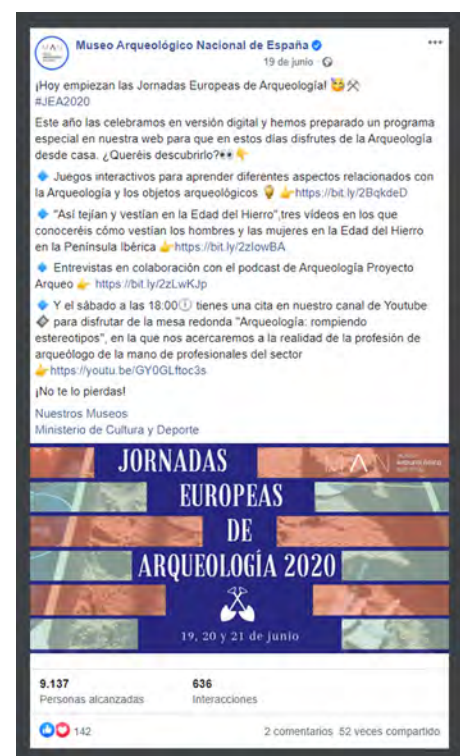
MAN Museo Arqueológico Nacional de España
19 de junio · 

¡Hoy empiezan las Jornadas Europeas de Arqueología! 
#JEA2020

Este año las celebramos en versión digital y hemos preparado un programa especial en nuestra web para que en estos días disfrutes de la Arqueología desde casa. ¿Queréis descubrirlo?

Juegos interactivos para aprender diferentes aspectos relacionados con la Arqueología y los objetos arqueológicos https://bit.ly/2BqkdeD

"Así tejían y vestían en la Edad del Hierro",tres vídeos en los que conoceréis cómo vestían los hombres y las mujeres en la Edad del Hierro en la Península Ibérica https://bit.ly/2zlowBA

Entrevistas en colaboración con el podcast de Arqueología Proyecto Arqueo https://bit.ly/2zLwKJp

Y el sábado a las 18:00 tienes una cita en nuestro canal de Youtube para disfrutar de la mesa redonda "Arqueología: rompiendo estereotipos", en la que nos acercaremos a la realidad de la profesión de arqueólogo de la mano de profesionales del sector https://youtu.be/GY0GLftoc3s

¡No te lo pierdas!

Nuestros Museos
Ministerio de Cultura y Deporte

JORNADAS EUROPEAS DE ARQUEOLOGÍA 2020

MAN

19, 20 y 21 de junio

9.137
Personas alcanzadas

636
Interacciones

142

2 comentarios 52 veces compartido